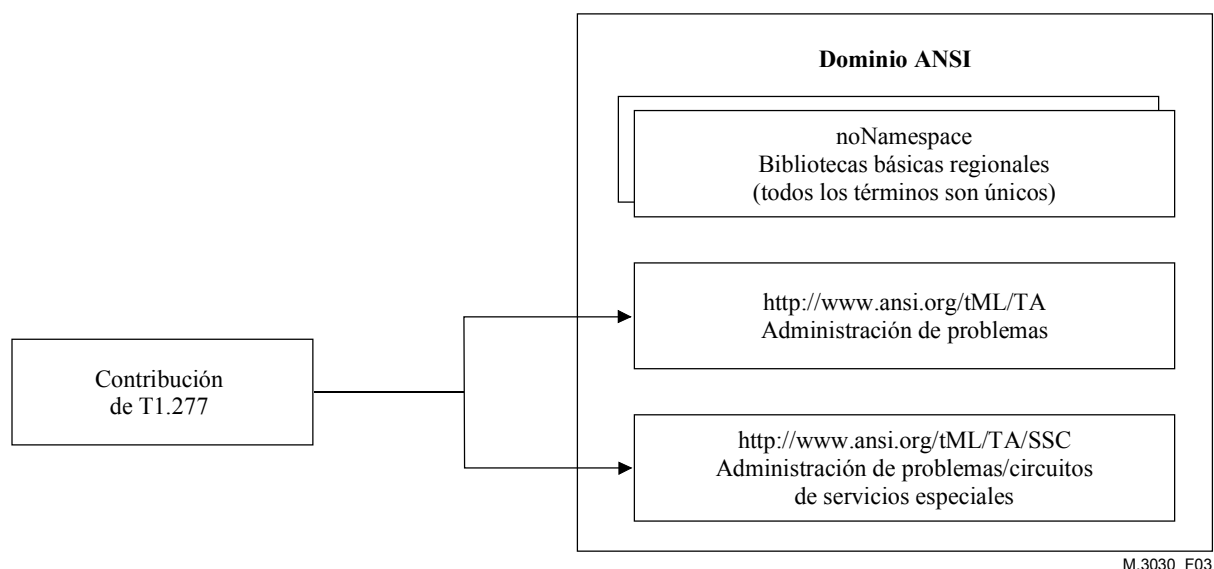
Dominio ANSI

noNamespace
Bibliotecas básicas regionales
(todos los términos son únicos)

Contribución
de T1.277

http://www.ansi.org/tML/TA
Administración de problemas

http://www.ansi.org/tML/TA/SSC
Administración de problemas/circuitos
de servicios especiales

M.3030_F03